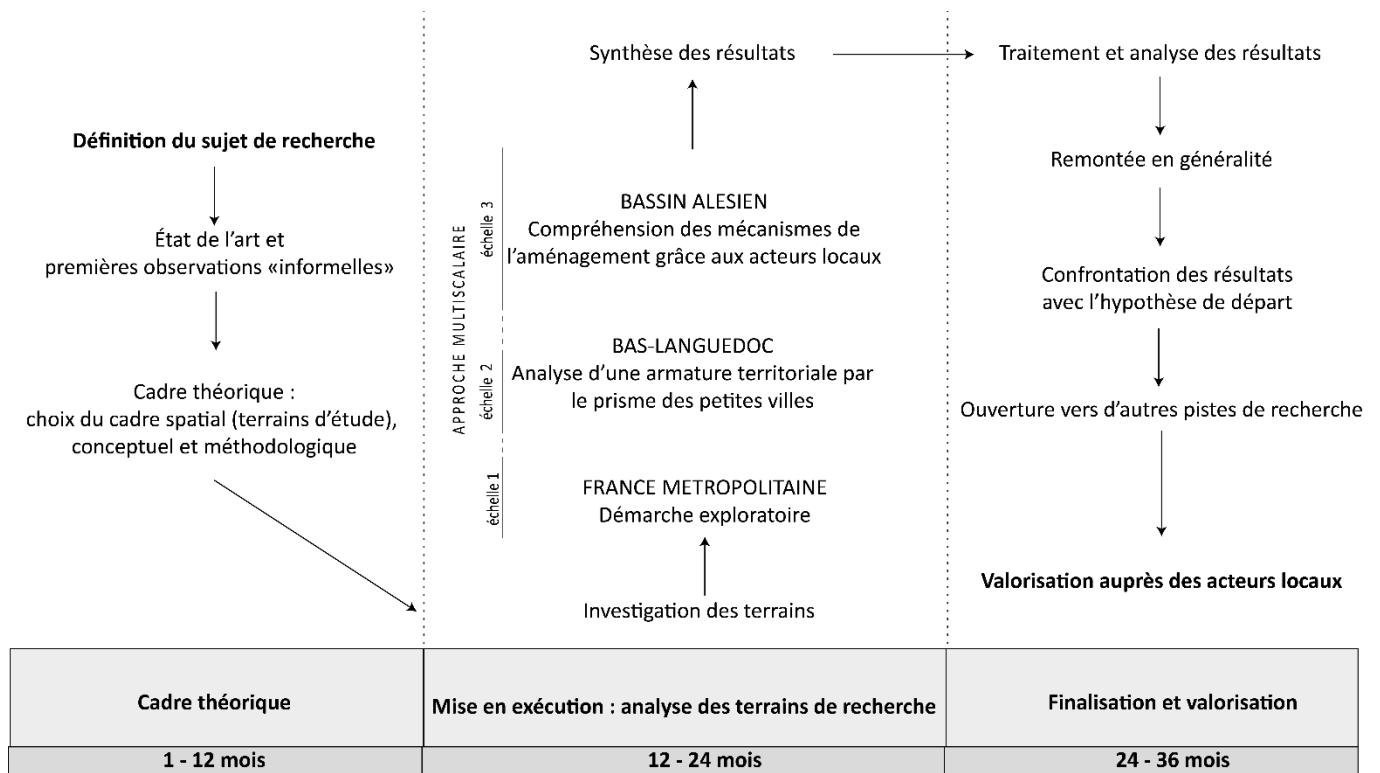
Définition du sujet de recherche

État de l'art et premières observations «informelles»

Cadre théorique : choix du cadre spatial (terrains d'étude), conceptuel et méthodologique

Synthèse des résultats

APPROCHE MULTISCALAIRE

échelle 3

BASSIN ALESIEN
Compréhension des mécanismes de l'aménagement grâce aux acteurs locaux

échelle 2

BAS-LANGUEDOC
Analyse d'une armature territoriale par le prisme des petites villes

échelle 1

FRANCE METROPOLITAINE
Démarche exploratoire

Investigation des terrains

Traitement et analyse des résultats

Remontée en généralité

Confrontation des résultats avec l'hypothèse de départ

Ouverture vers d'autres pistes de recherche

Valorisation auprès des acteurs locaux

| Cadre théorique | Mise en exécution : analyse des terrains de recherche | Finalisation et valorisation |
|---|---|---|
| 1 - 12 mois | 12 - 24 mois | 24 - 36 mois |